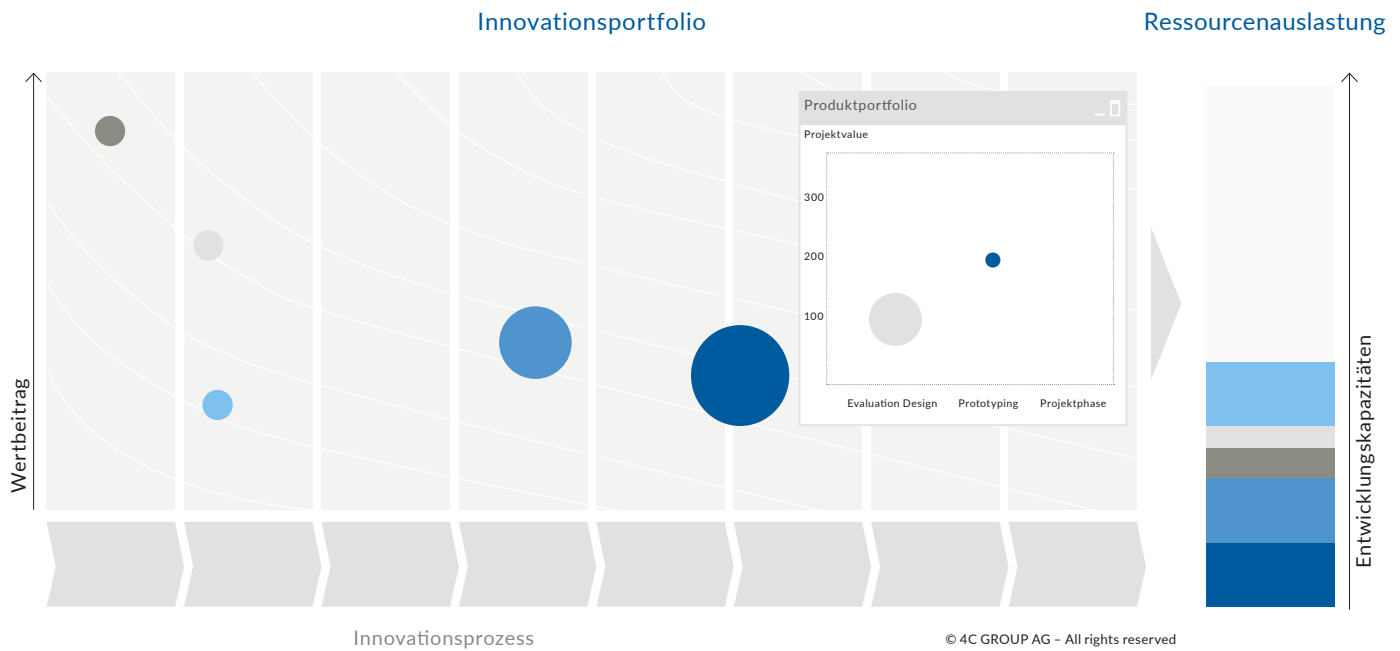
Innovationsportfolio

Ressourcenauslastung

Wertbeitrag

Produktportfolio

Projektvalue

300

200

100

Evaluation Design

Prototyping

Projektphase

Entwicklungskapazitäten

Innovationsprozess

© 4C GROUP AG – All rights reserved